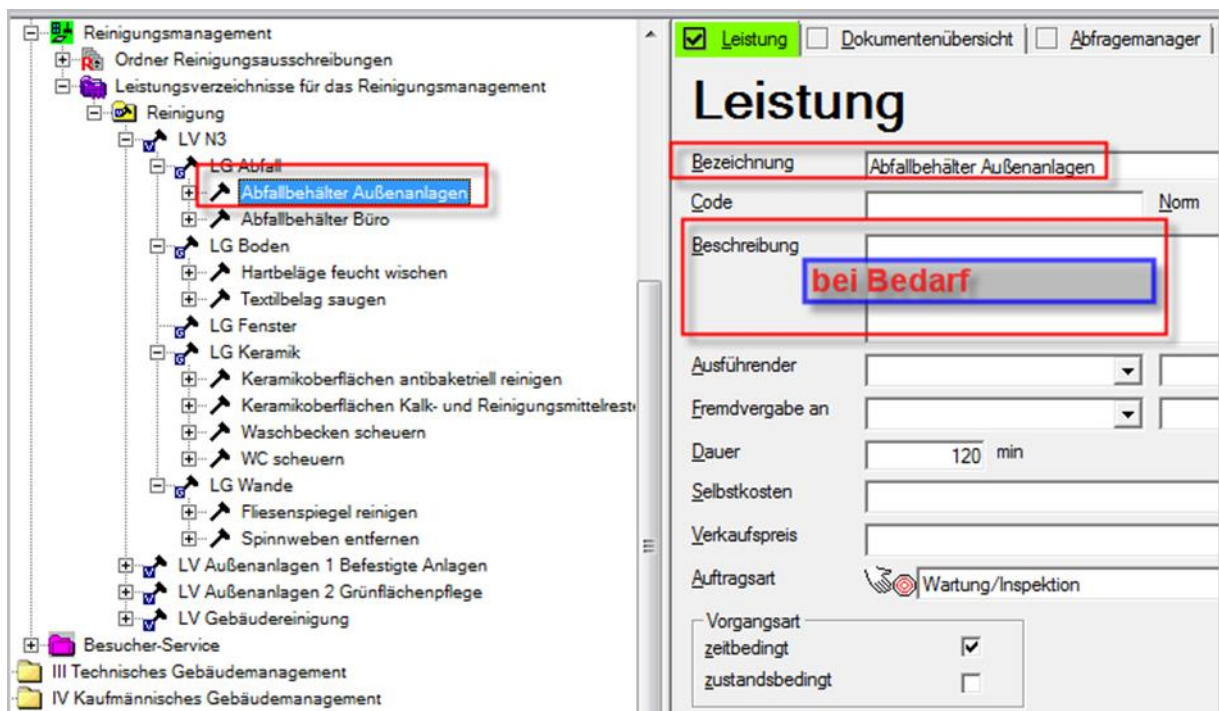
Reinigungsmanagement
Ordner Reinigungsausschreibungen
Leistungsverzeichnisse für das Reinigungsmanagement
Reinigung
LV N3
LG Abfall
Abfallbehälter Außenanlagen
Abfallbehälter Büro
LG Boden
Hartbeläge feucht wischen
Textilbelag saugen
LG Fenster
LG Keramik
Keramikoberflächen antibaktriell reinigen
Keramikoberflächen Kalk- und Reinigungsmittelreste
Waschbecken scheuern
WC scheuern
LG Wande
Fliesenspiegel reinigen
Spinnweben entfernen
LV Außenanlagen 1 Befestigte Anlagen
LV Außenanlagen 2 Grünflächenpflege
LV Gebäudereinigung
Besucher-Service
III Technisches Gebäudemanagement
IV Kaufmännisches Gebäudemanagement

Leistung | Dokumentenübersicht | Abfragemanager

Leistung

Bezeichnung: Abfallbehälter Außenanlagen
Code:
Norm
Beschreibung:
bei Bedarf
Ausführender:
Fremdvergabe an:
Dauer: 120 min
Selbstkosten:
Verkaufspreis:
Auftragsart: Wartung/Inspektion
Vorgangsart
zeitbedingt ☑
zustandsbedingt ☐